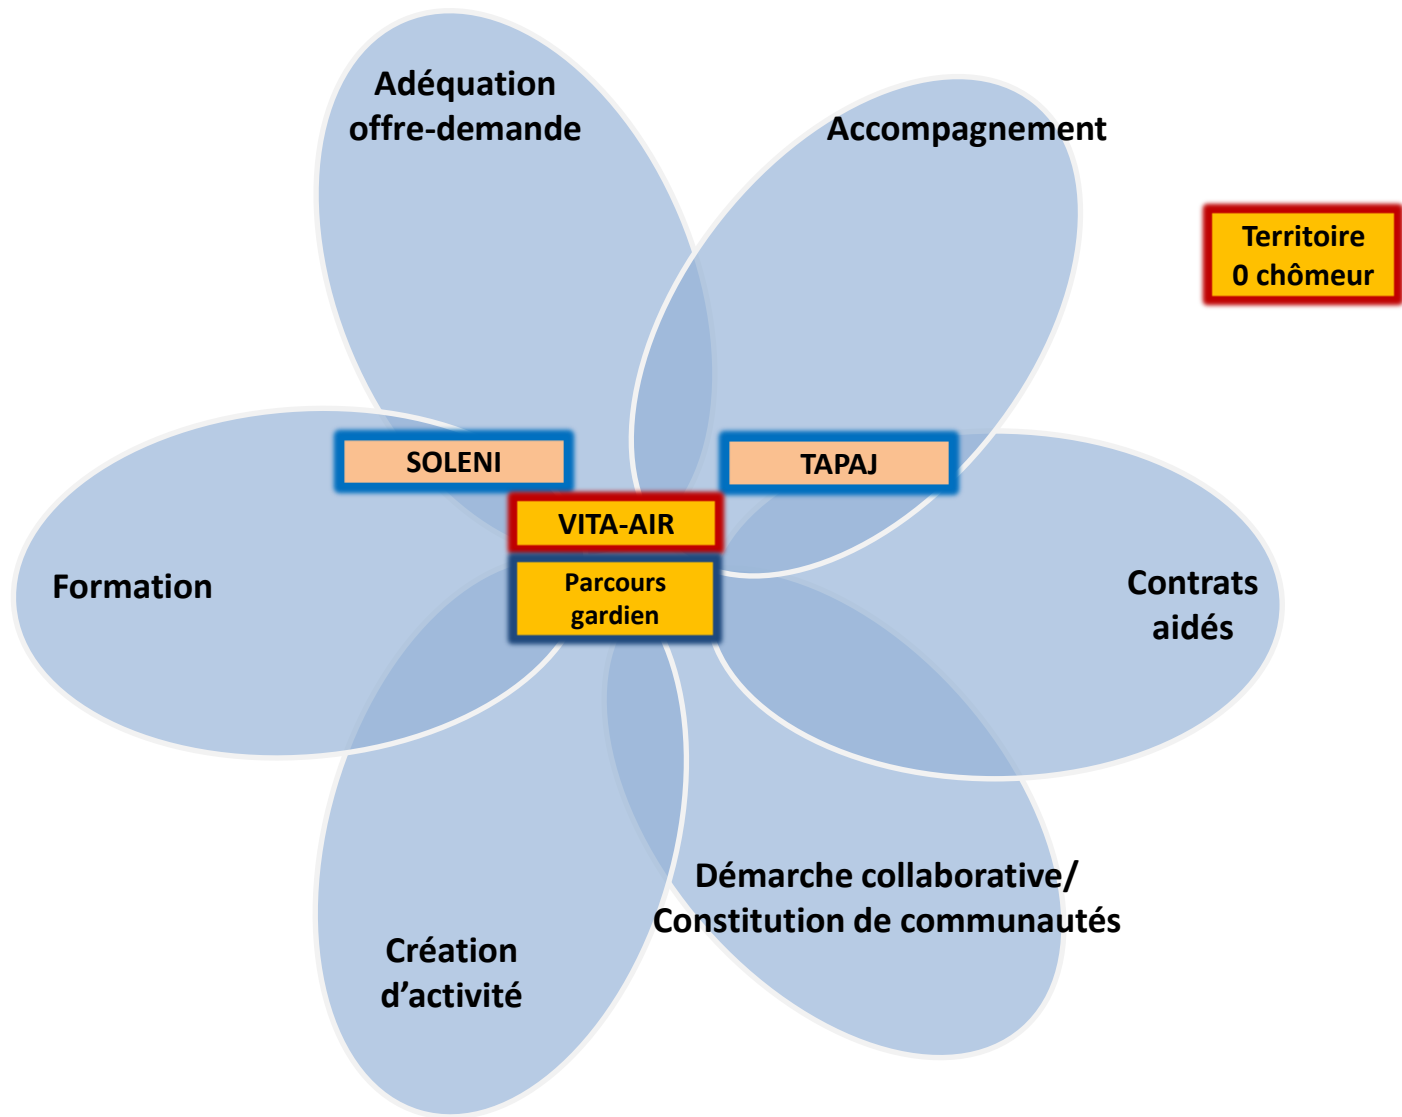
Adéquation offre-demande

Accompagnement

Territoire 0 chômeur

SOLENI

TAPAJ

VITA-AIR

Formation

Parcours gardien

Contrats aidés

Démarche collaborative/ Constitution de communautés

Création d'activité